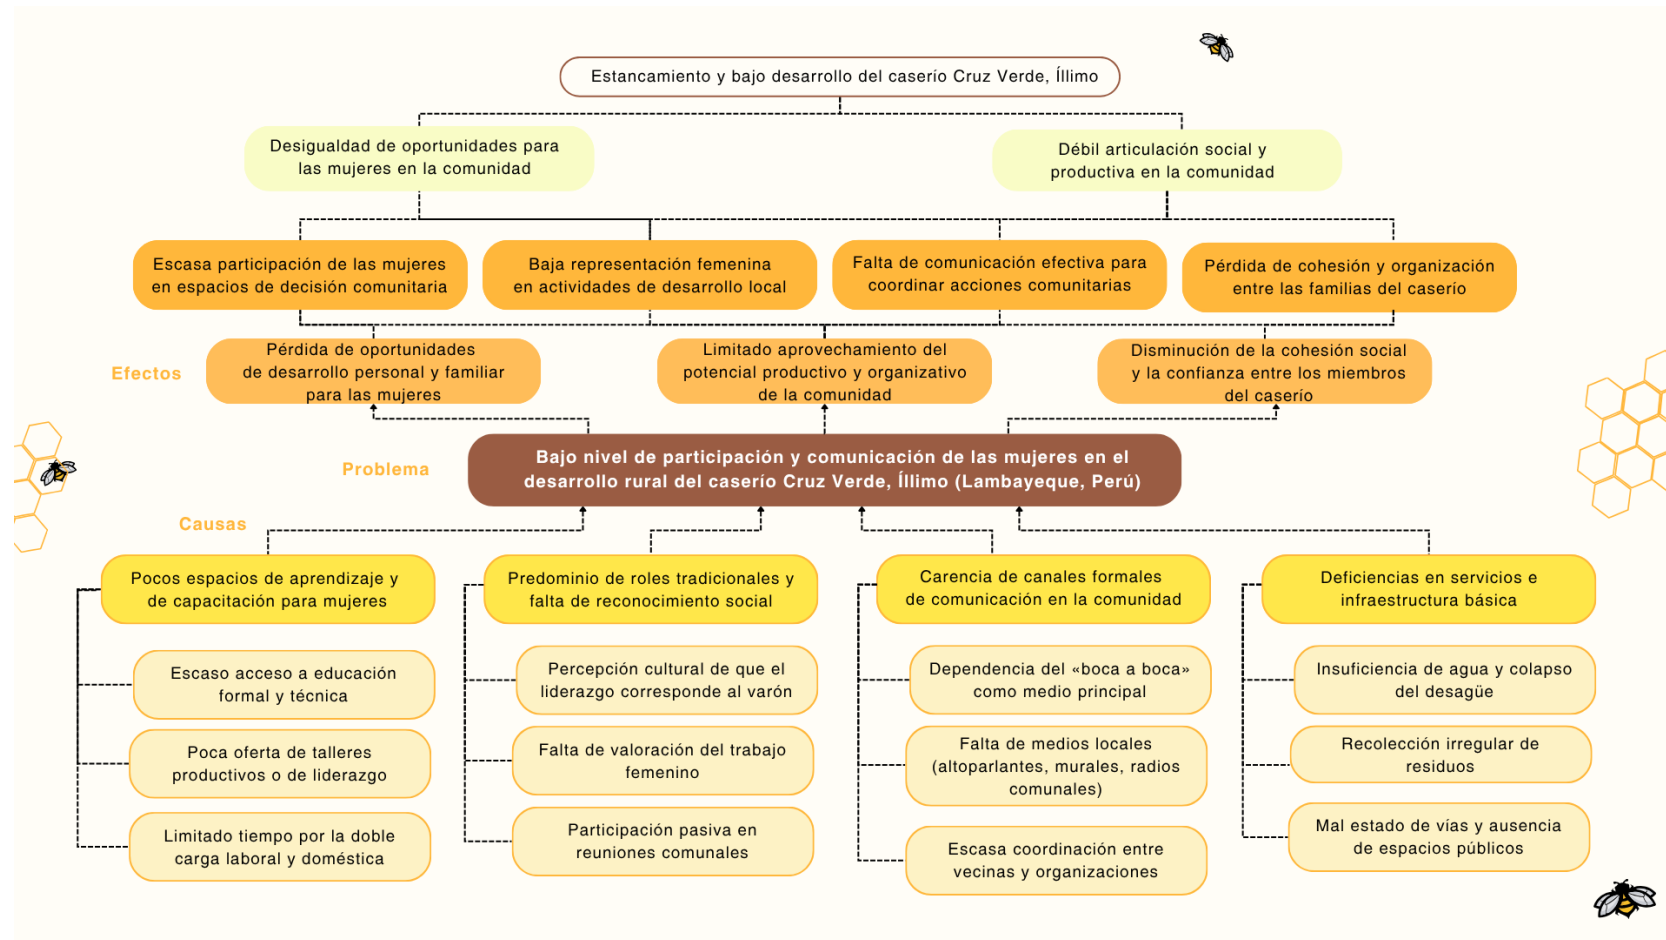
Estancamiento y bajo desarrollo del caserío Cruz Verde, Íllimo

Desigualdad de oportunidades para las mujeres en la comunidad

Débil articulación social y productiva en la comunidad

Escasa participación de las mujeres en espacios de decisión comunitaria

Baja representación femenina en actividades de desarrollo local

Falta de comunicación efectiva para coordinar acciones comunitarias

Pérdida de cohesión y organización entre las familias del caserío

Efectos

Pérdida de oportunidades de desarrollo personal y familiar para las mujeres

Limitado aprovechamiento del potencial productivo y organizativo de la comunidad

Disminución de la cohesión social y la confianza entre los miembros del caserío

Problema

Bajo nivel de participación y comunicación de las mujeres en el desarrollo rural del caserío Cruz Verde, Íllimo (Lambayeque, Perú)

Causas

Pocos espacios de aprendizaje y de capacitación para mujeres

Escaso acceso a educación formal y técnica

Poca oferta de talleres productivos o de liderazgo

Limitado tiempo por la doble carga laboral y doméstica

Predominio de roles tradicionales y falta de reconocimiento social

Percepción cultural de que el liderazgo corresponde al varón

Falta de valoración del trabajo femenino

Participación pasiva en reuniones comunales

Carencia de canales formales de comunicación en la comunidad

Dependencia del «boca a boca» como medio principal

Falta de medios locales (altoparlantes, murales, radios comunales)

Escasa coordinación entre vecinas y organizaciones

Deficiencias en servicios e infraestructura básica

Insuficiencia de agua y colapso del desagüe

Recolección irregular de residuos

Mal estado de vías y ausencia de espacios públicos